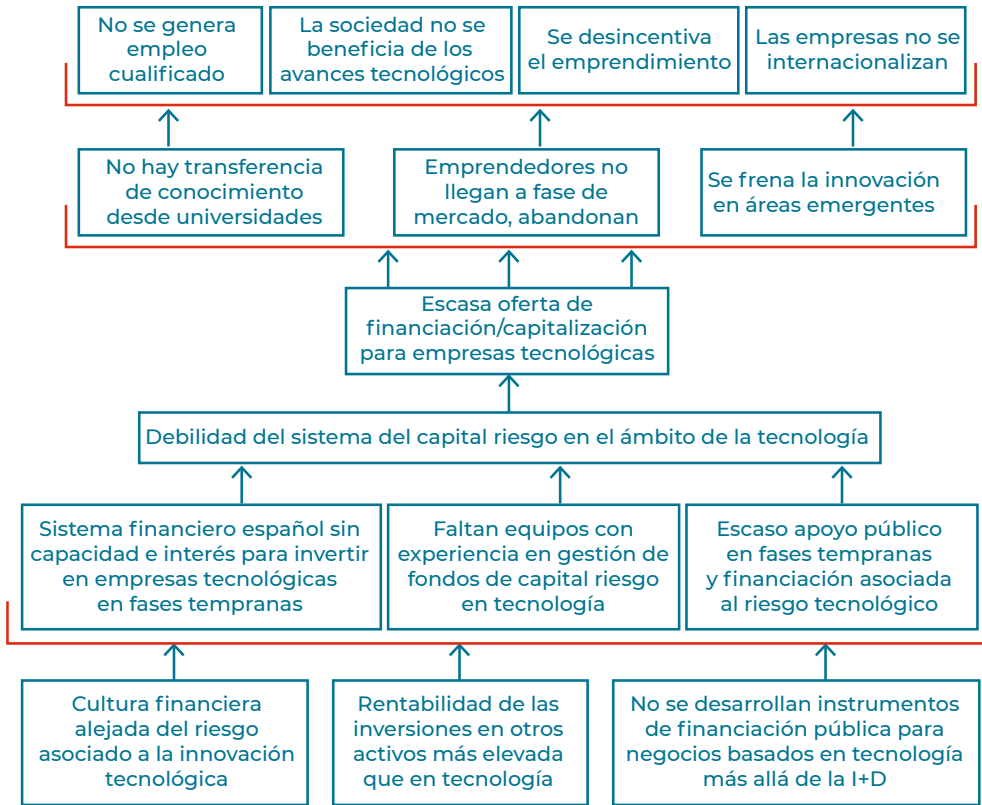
No se genera empleo cualificado

La sociedad no se beneficia de los avances tecnológicos

Se desincentiva el emprendimiento

Las empresas no se internacionalizan

No hay transferencia de conocimiento desde universidades

Emprendedores no llegan a fase de mercado, abandonan

Se frena la innovación en áreas emergentes

Escasa oferta de financiación/capitalización para empresas tecnológicas

Debilidad del sistema del capital riesgo en el ámbito de la tecnología

Sistema financiero español sin capacidad e interés para invertir en empresas tecnológicas en fases tempranas

Faltan equipos con experiencia en gestión de fondos de capital riesgo en tecnología

Escaso apoyo público en fases tempranas y financiación asociada al riesgo tecnológico

Cultura financiera alejada del riesgo asociado a la innovación tecnológica

Rentabilidad de las inversiones en otros activos más elevada que en tecnología

No se desarrollan instrumentos de financiación pública para negocios basados en tecnología más allá de la I+D